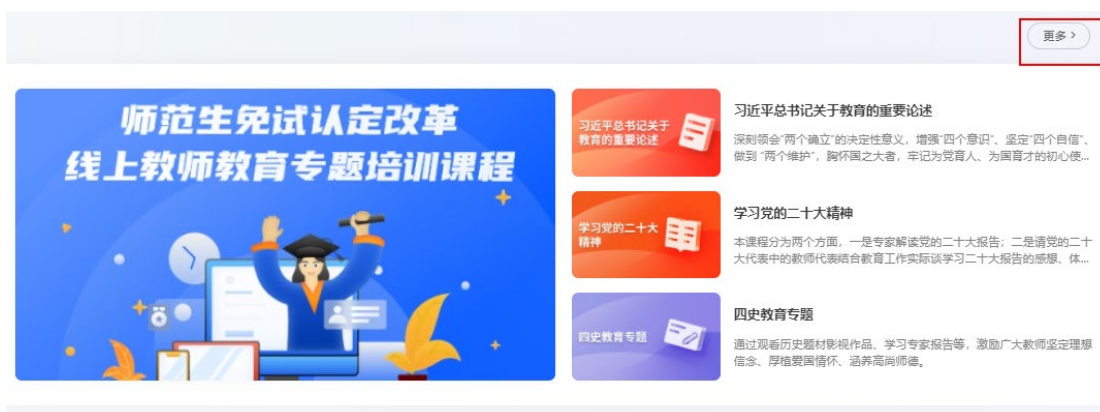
更多 >

师范生免试认定改革
线上教师教育专题培训课程

习近平总书记关于教育的重要论述

习近平总书记关于教育的重要论述

深刻领会"两个确立"的决定性意义，增强"四个意识"、坚定"四个自信"、做到"两个维护"，胸怀国之大者，牢记为党育人、为国育才的初心使...

学习党的二十大精神

学习党的二十大精神

本课程分为两个方面，一是专家解读党的二十大报告；二是请党的二十大代表中的教师代表结合教育工作实际谈学习二十大报告的感想、体...

四史教育专题

四史教育专题

通过观看历史题材影视作品、学习专家报告等，激励广大教师坚定理想信念、厚植爱国情怀、涵养高尚师德。